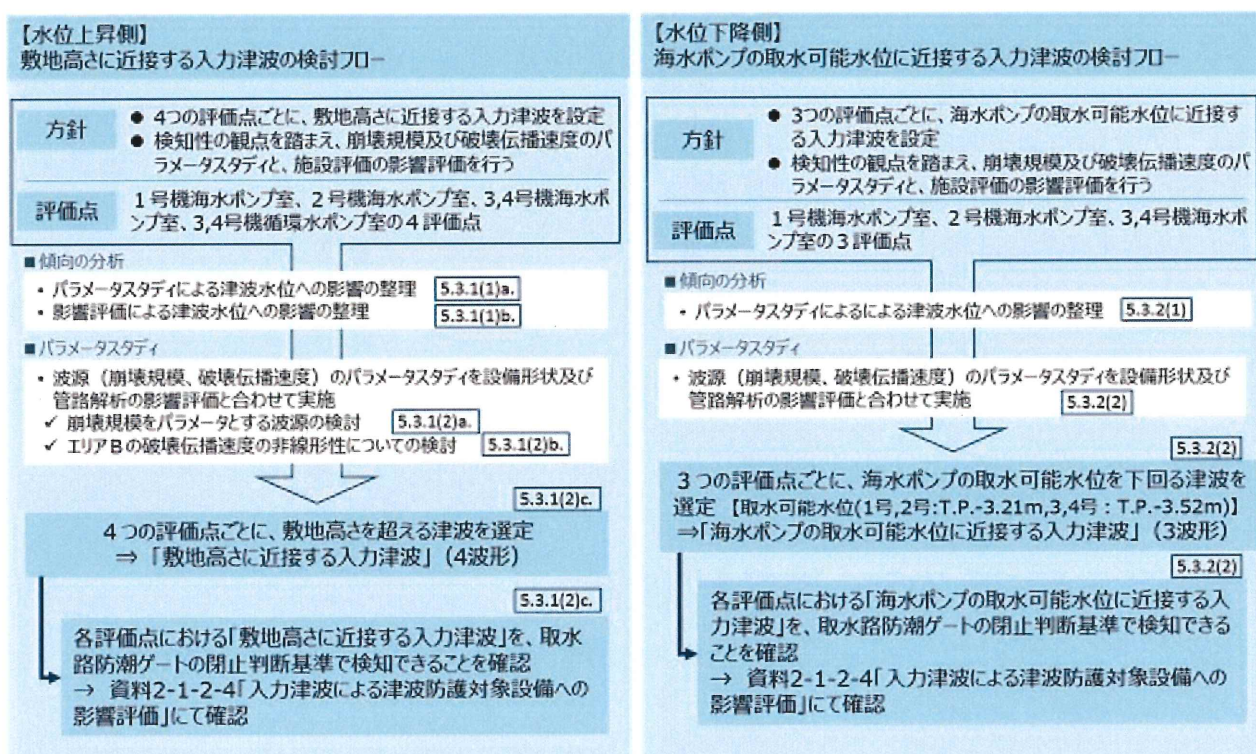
【水位上昇側】
敷地高さに近接する入力津波の検討フロー

方針
● 4つの評価点ごとに、敷地高さに近接する入力津波を設定
● 検知性の観点を踏まえ、崩壊規模及び破壊伝播速度のパラメータスタディと、施設評価の影響評価を行う

評価点
1号機海水ポンプ室、2号機海水ポンプ室、3,4号機海水ポンプ室、3,4号機循環水ポンプ室の4評価点

■傾向の分析
・パラメータスタディによる津波水位への影響の整理 5.3.1(1)a.
・影響評価による津波水位への影響の整理 5.3.1(1)b.

■パラメータスタディ
・波源（崩壊規模、破壊伝播速度）のパラメータスタディを設備形状及び管路解析の影響評価と合わせて実施
✓ 崩壊規模をパラメータとする波源の検討 5.3.1(2)a.
✓ エリアBの破壊伝播速度の非線形性についての検討 5.3.1(2)b.

5.3.1(2)c.
4つの評価点ごとに、敷地高さを超える津波を選定
⇒「敷地高さに近接する入力津波」（4波形）

5.3.1(2)c.
各評価点における「敷地高さに近接する入力津波」を、取水路防潮ゲートの閉止判断基準で検知できることを確認
→ 資料2-1-2-4「入力津波による津波防護対象設備への影響評価」にて確認

【水位下降側】
海水ポンプの取水可能水位に近接する入力津波の検討フロー

方針
● 3つの評価点ごとに、海水ポンプの取水可能水位に近接する入力津波を設定
● 検知性の観点を踏まえ、崩壊規模及び破壊伝播速度のパラメータスタディと、施設評価の影響評価を行う

評価点
1号機海水ポンプ室、2号機海水ポンプ室、3,4号機海水ポンプ室の3評価点

■傾向の分析
・パラメータスタディによるによる津波水位への影響の整理 5.3.2(1)

■パラメータスタディ
・波源（崩壊規模、破壊伝播速度）のパラメータスタディを設備形状及び管路解析の影響評価と合わせて実施 5.3.2(2)

5.3.2(2)
3つの評価点ごとに、海水ポンプの取水可能水位を下回る津波を選定 【取水可能水位(1号,2号:T.P.-3.21m,3,4号：T.P.-3.52m)】
⇒「海水ポンプの取水可能水位に近接する入力津波」（3波形）

5.3.2(2)
各評価点における「海水ポンプの取水可能水位に近接する入力津波」を、取水路防潮ゲートの閉止判断基準で検知できることを確認
→ 資料2-1-2-4「入力津波による津波防護対象設備への影響評価」にて確認